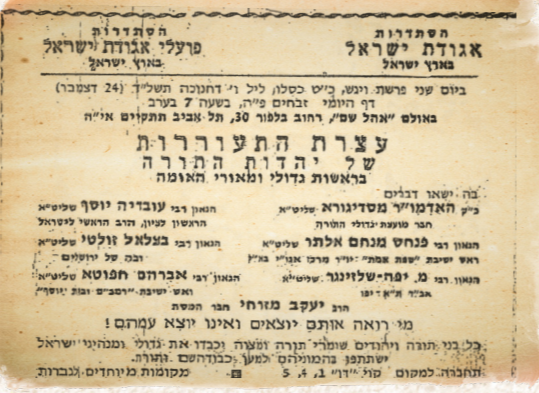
הסתדרות
אגודת ישראל
בארץ ישראל

הסתדרות
פועלי אגודת ישראל
בארץ ישראל

ביום שני פרשת וישב, כ"ט כסלו, ליל ו' דחנוכה תשל"ד (24 דצמבר)
דף היומי זבחים פ"ה, בשעה 7 בערב
באולם "אהל שם", רחוב בלפור 30, תל-אביב תתקיים אי"ה

עצרת התעוררות
של יהדות התורה
בראשות גדולי ומאורי האומה

בה ישאו דברים

כ"ק האדמו"ר מסדיגורא שליט"א
חבר מועצת גדולי התורה

הגאון רבי עובדיה יוסף שליט"א
הראשון לציון, הרב הראשי לישראל

הגאון רבי פנחס מנחם אלתר שליט"א
ראש ישיבת "שפת אמת" יו"ר מרכז אגו"י בא"י

הגאון רבי בצלאל זולטי שליט"א
רבה של ירושלים

הגאון רבי מ. יפה-שלזינגר שליט"א
אב"ד וא"ק יפו

הגאון רבי אברהם חפוטא שליט"א
ראש ישיבת "ישמח יוסף" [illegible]

הרב יעקב מזרחי חבר הכנסת

מי רואה אותם יוצאים ואינו יוצא עמהם!

כל בני תורה ויהודים שומרי תורה ומצוות ובכלל זה ציבור הנוער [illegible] ישראל ישתתפו בהמוניהם למען כבוד התורה וכבוד השם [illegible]

התחבורה למקום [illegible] 4, 5, 1 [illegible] מקומות מיוחדים לנשים